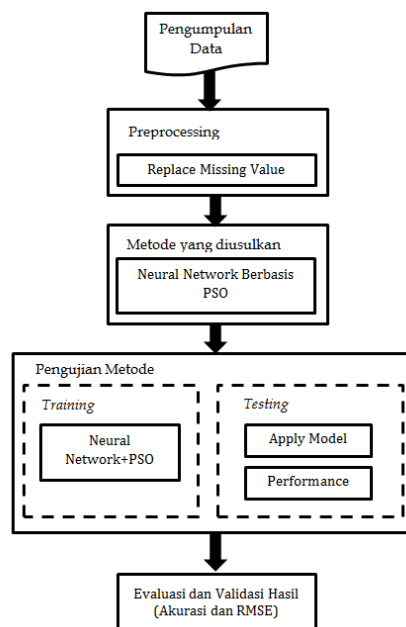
Pengumpulan Data

Preprocessing

Replace Missing Value

Metode yang diusulkan

Neural Network Berbasis PSO

Pengujian Metode

Training

Neural Network+PSO

Testing

Apply Model

Performance

Evaluasi dan Validasi Hasil (Akurasi dan RMSE)